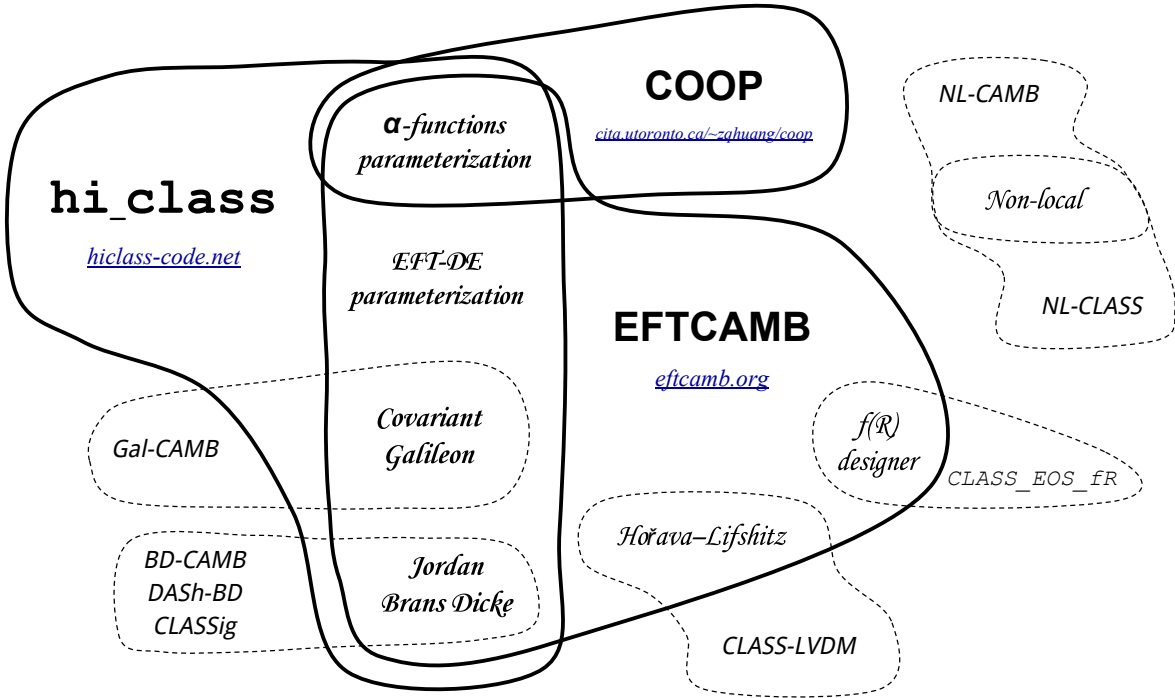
COOP

cita.utoronto.ca/~zqhuang/coop

$\alpha$-functions parameterization

NL-CAMB

Non-local

NL-CLASS

hi_class

hiclass-code.net

EFT-DE parameterization

EFTCAMB

eftcamb.org

Gal-CAMB

Covariant Galileon

f(R) designer

CLASS_EOS_fR

BD-CAMB
DASh-BD
CLASSig

Jordan Brans Dicke

Hořava–Lifshitz

CLASS-LVDM